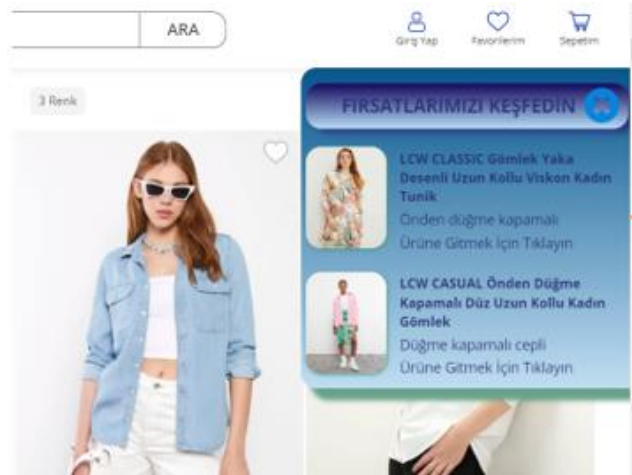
ARA

Giriş Yap
Favorilerim
Sepetim

3 Renk

FIRSATLARIMIZI KEŞFEDİN

LCW CLASSIC Gömlek Yaka Desenli Uzun Kollu Viskon Kadın Tunik
Önden düğme kapamalı
Ürüne Gitmek İçin Tıklayın

LCW CASUAL Önden Düğme Kapamalı Düz Uzun Kollu Kadın Gömlek
Düğme kapamalı cepli
Ürüne Gitmek İçin Tıklayın